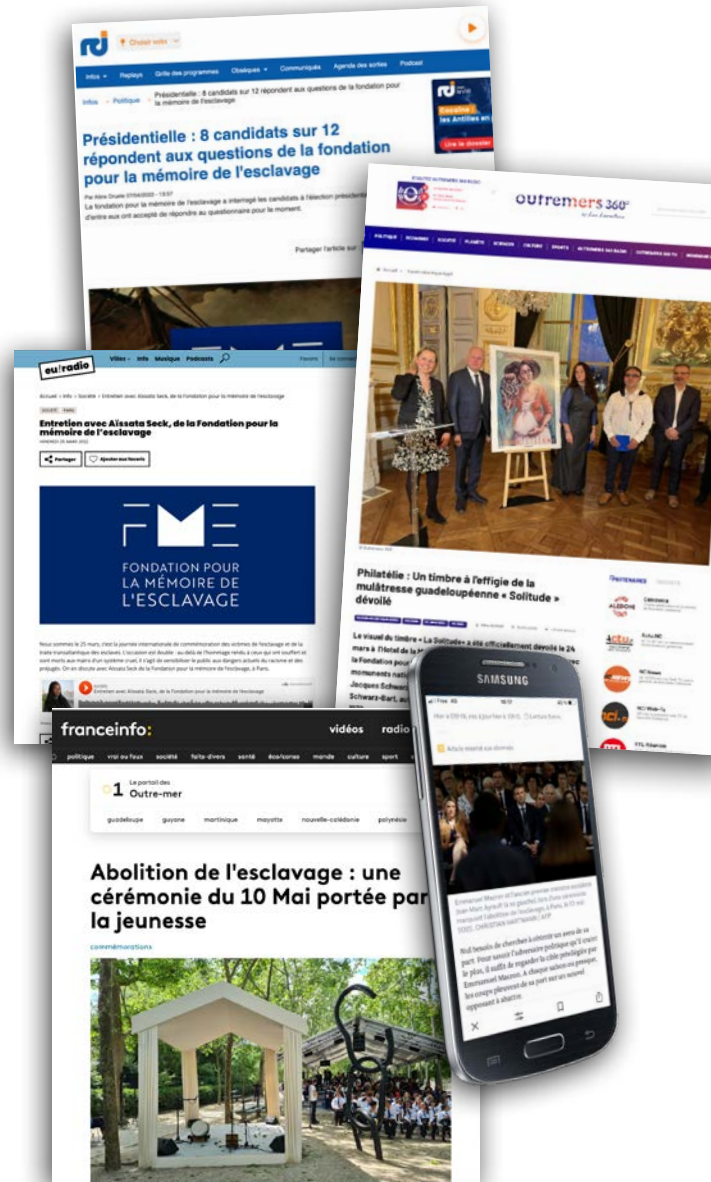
rci

Choisir votre

Infos Replays Grille des programmes Obsèques Communiqués Agenda des sorties Podcast

Infos > Politique > Présidentielle : 8 candidats sur 12 répondent aux questions de la fondation pour la mémoire de l'esclavage

Présidentielle : 8 candidats sur 12 répondent aux questions de la fondation pour la mémoire de l'esclavage

La fondation pour la mémoire de l'esclavage a interrogé les candidats à l'élection présidentielle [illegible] d'entre eux ont accepté de répondre au questionnaire pour le moment.

Partager l'article sur

outremers 360°

Philatélie : Un timbre à l'effigie de la mulâtresse guadeloupéenne « Solitude » dévoilé

Le visuel du timbre « La Solitude » a été officiellement dévoilé le 24 mars à l'hôtel de la Marine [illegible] la Fondation pour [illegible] monuments nati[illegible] Jacques Schwar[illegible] Schwarz-Bart, au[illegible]

PARTENAIRES

euradio

Villes Info Musique Podcasts

Entretien avec Aïssata Seck, de la Fondation pour la mémoire de l'esclavage

Partager Ajouter aux favoris

FONDATION POUR LA MÉMOIRE DE L'ESCLAVAGE

SAMSUNG

franceinfo:

vidéos radio

politique vrai ou faux société faits-divers santé éco/conso monde culture sport

1 Le portail des Outre-mer

guadeloupe guyane martinique mayotte nouvelle-calédonie polynésie

Abolition de l'esclavage : une cérémonie du 10 Mai portée par la jeunesse

commémorations